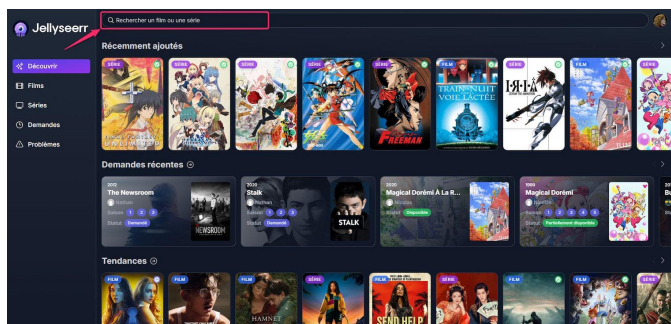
Jellyseerr

Rechercher un film ou une série

Découvrir
Films
Séries
Demandes
Problèmes

Récemment ajoutés

SÉRIE
SÉRIE
SÉRIE
SÉRIE
SÉRIE
FILM
FILM
SÉRIE
SÉRIE

FREEMAN
TRAIN DE NUIT DANS LA VOIE LACTÉE

Demandes récentes

2012
The Newsroom
Saison 1 2 3
Statut Demandé
NEWSROOM

2020
Stalk
Saison 1 2 3
Statut Demandé
STALK

2020
Magical Doremi À La R...
Statut Disponible

1999
Magical Dorémi
Saison 1 2 3 4 5
Statut Partiellement disponible

Tendances

FILM
FILM
FILM
SÉRIE
FILM
FILM
FILM
FILM
FILM

HAMNET
SEND HELP